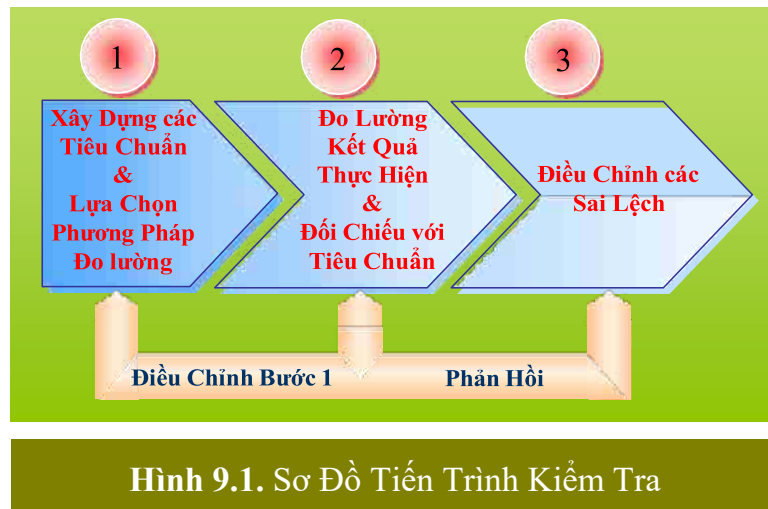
1

Xây Dựng các Tiêu Chuẩn & Lựa Chọn Phương Pháp Đo lường

2

Đo Lường Kết Quả Thực Hiện & Đối Chiếu với Tiêu Chuẩn

3

Điều Chỉnh các Sai Lệch

Điều Chỉnh Bước 1

Phản Hồi

Hình 9.1. Sơ Đồ Tiến Trình Kiểm Tra